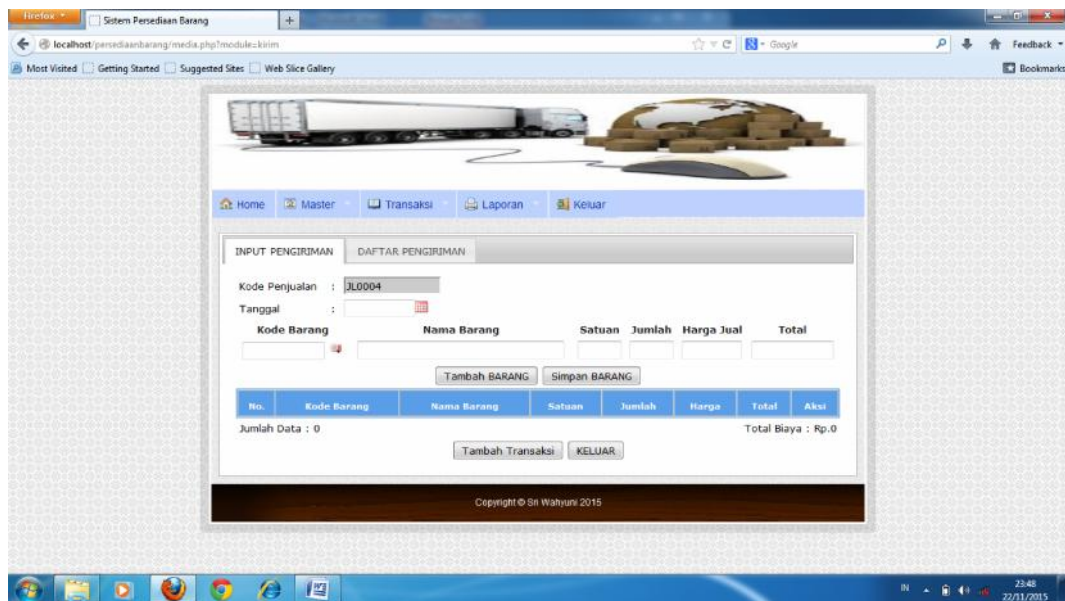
Firefox
Sistem Persediaan Barang
+
localhost/persediaanbarang/media.php?module=kirim
Google
Feedback
Most Visited
Getting Started
Suggested Sites
Web Slice Gallery
Bookmarks

Home
Master
Transaksi
Laporan
Keluar

INPUT PENGIRIMAN
DAFTAR PENGIRIMAN

Kode Penjualan : JL0004
Tanggal :

| Kode Barang | Nama Barang | Satuan | Jumlah | Harga Jual | Total |
|---|---|---|---|---|---|

Tambah BARANG
Simpan BARANG

| No. | Kode Barang | Nama Barang | Satuan | Jumlah | Harga | Total | Aksi |
|---|---|---|---|---|---|---|---|

Jumlah Data : 0
Total Biaya : Rp.0

Tambah Transaksi
KELUAR

Copyright © Sri Wahyuni 2015

IN
23:48
22/11/2015